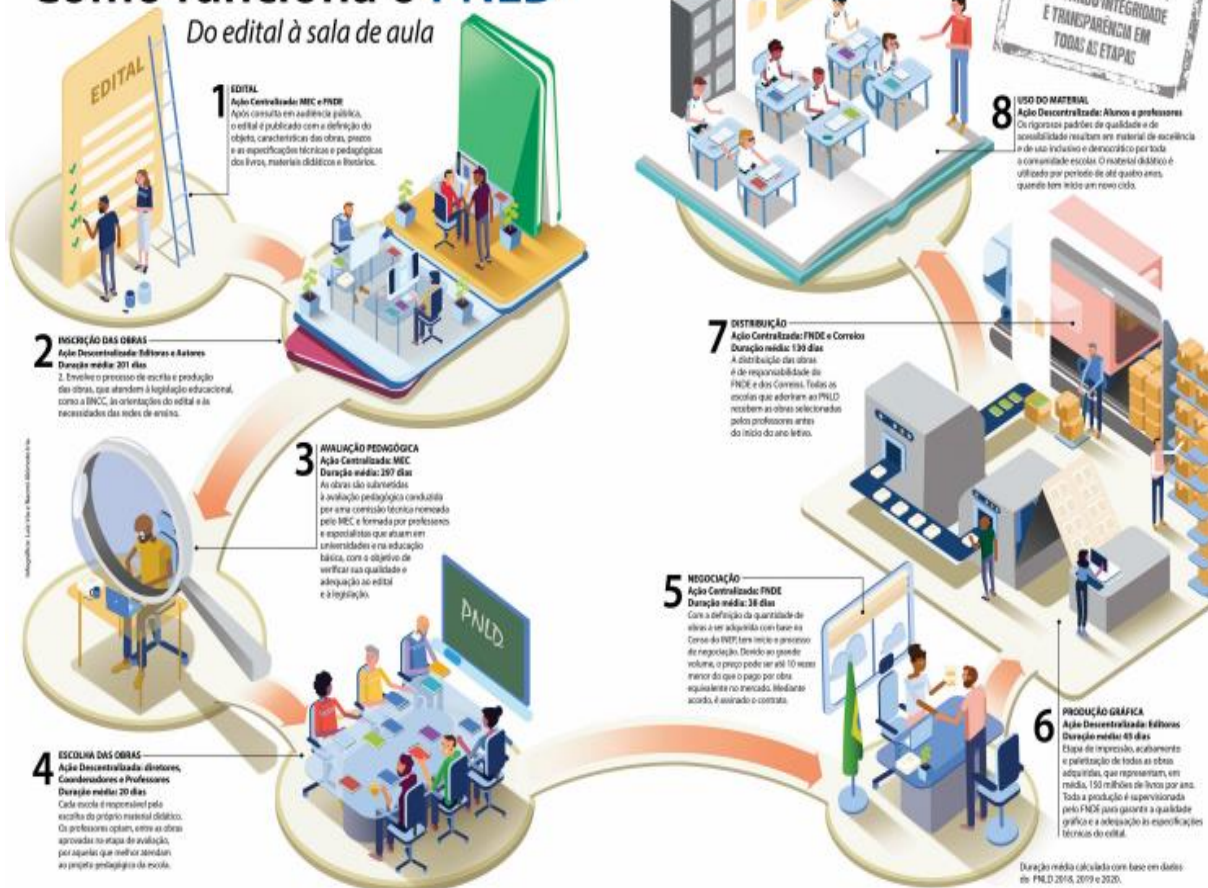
Como funciona o PNLD

Do edital à sala de aula

EDITAL

1 EDITAL
Ação Centralizada: MEC e FNDE
Após consulta em audiência pública, o edital é publicado com a definição do objeto, características das obras, prazos e as especificações técnicas e pedagógicas dos livros, materiais didáticos e literários.

2 INSCRIÇÃO DAS OBRAS
Ação Descentralizada: Editoras e Autores
Duração média: 201 dias
2. Envolve o processo de escrita e produção das obras, que atendem à legislação educacional, como a BNCC, às orientações do edital e às necessidades das redes de ensino.

3 AVALIAÇÃO PEDAGÓGICA
Ação Centralizada: MEC
Duração média: 297 dias
As obras são submetidas à avaliação pedagógica conduzida por uma comissão técnica nomeada pelo MEC e formada por professores e especialistas que atuam em universidades e na educação básica, com o objetivo de verificar sua qualidade e adequação ao edital e à legislação.

PNLD

4 ESCOLHA DAS OBRAS
Ação Descentralizada: diretores, Coordenadores e Professores
Duração média: 20 dias
Cada escola é responsável pela escolha do próprio material didático. Os professores optam, entre as obras aprovadas na etapa de avaliação, por aquelas que melhor atendam ao projeto pedagógico da escola.

5 NEGOCIAÇÃO
Ação Centralizada: FNDE
Duração média: 38 dias
Com a definição da quantidade de obras a ser adquirida com base no Censo do INEP, tem início o processo de negociação. Devido ao grande volume, o preço pode ser até 10 vezes menor do que o pago por obra equivalente no mercado. Mediante acordo, é assinado o contrato.

6 PRODUÇÃO GRÁFICA
Ação Descentralizada: Editoras
Duração média: 45 dias
Etapa de impressão, acabamento e paletização de todas as obras adquiridas, que representam, em média, 150 milhões de livros por ano. Toda a produção é supervisionada pelo FNDE para garantir a qualidade gráfica e a adequação às especificações técnicas do edital.

7 DISTRIBUIÇÃO
Ação Centralizada: FNDE e Correios
Duração média: 130 dias
A distribuição das obras é de responsabilidade do FNDE e dos Correios. Todas as escolas que aderiram ao PNLD recebem as obras selecionadas pelos professores antes do início do ano letivo.

8 USO DO MATERIAL
Ação Descentralizada: Alunos e professores
Os rigorosos padrões de qualidade e de acessibilidade resultam em material de excelência e de uso inclusivo e democrático por toda a comunidade escolar. O material didático é utilizado por período de até quatro anos, quando tem início um novo ciclo.

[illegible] INTEGRIDADE E TRANSPARÊNCIA EM TODAS AS ETAPAS

Duração média calculada com base em dados do PNLD 2018, 2019 e 2020.

Infográfico: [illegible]